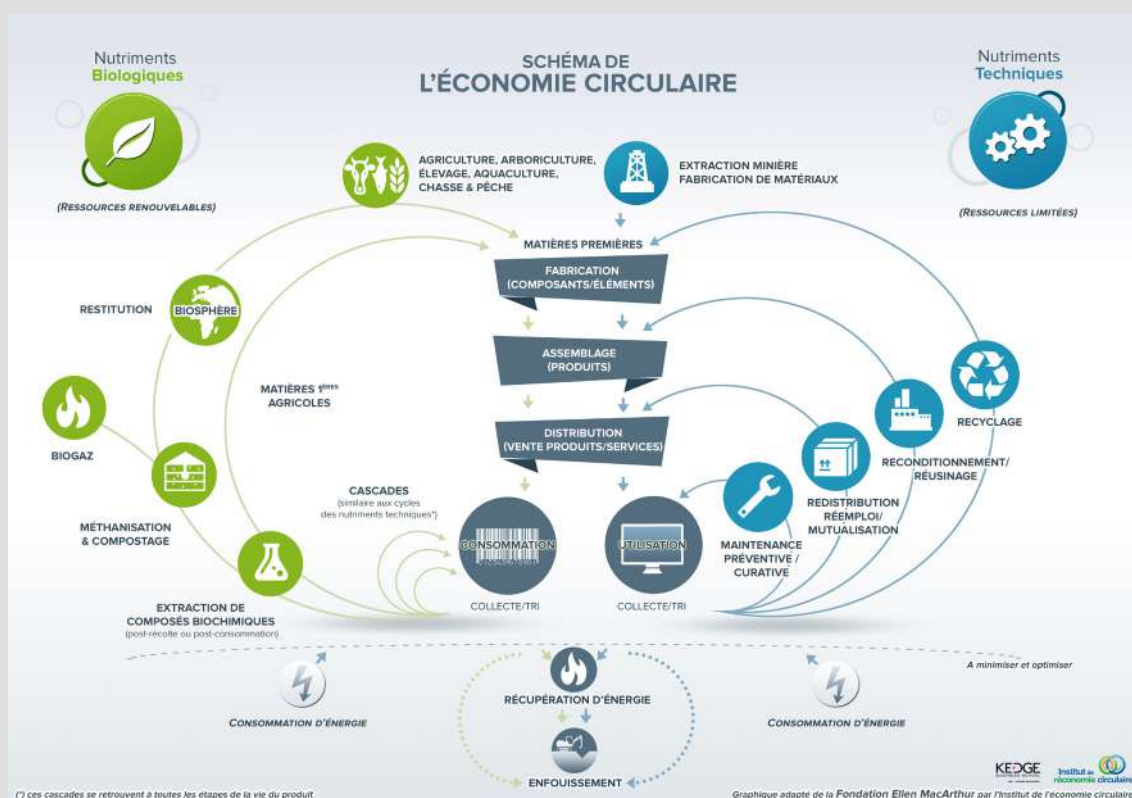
Nutriments
Biologiques

(RESSOURCES RENOUVELABLES)

SCHÉMA DE
L'ÉCONOMIE CIRCULAIRE

Nutriments
Techniques

(RESSOURCES LIMITÉES)

AGRICULTURE, ARBORICULTURE, ÉLEVAGE, AQUACULTURE, CHASSE & PÊCHE

EXTRACTION MINIÈRE
FABRICATION DE MATÉRIAUX

MATIÈRES PREMIÈRES

FABRICATION
(COMPOSANTS/ÉLÉMENTS)

RESTITUTION

BIOSPHÈRE

ASSEMBLAGE
(PRODUITS)

MATIÈRES 1ères AGRICOLES

RECYCLAGE

BIOGAZ

DISTRIBUTION
(VENTE PRODUITS/SERVICES)

RECONDITIONNEMENT/
RÉUSINAGE

MÉTHANISATION
& COMPOSTAGE

CASCADES
(similaire aux cycles des nutriments techniques*)

REDISTRIBUTION
RÉEMPLOI/
MUTUALISATION

CONSOMMATION

UTILISATION

MAINTENANCE
PRÉVENTIVE /
CURATIVE

EXTRACTION DE
COMPOSÉS BIOCHIMIQUES
(post-récolte ou post-consommation)

COLLECTE/TRI

COLLECTE/TRI

A minimiser et optimiser

CONSOMMATION D'ÉNERGIE

RÉCUPÉRATION D'ÉNERGIE

CONSOMMATION D'ÉNERGIE

ENFOUISSEMENT

KEDGE

Institut de l'économie circulaire

(*) ces cascades se retrouvent à toutes les étapes de la vie du produit

Graphique adapté de la Fondation Ellen MacArthur par l'Institut de l'économie circulaire